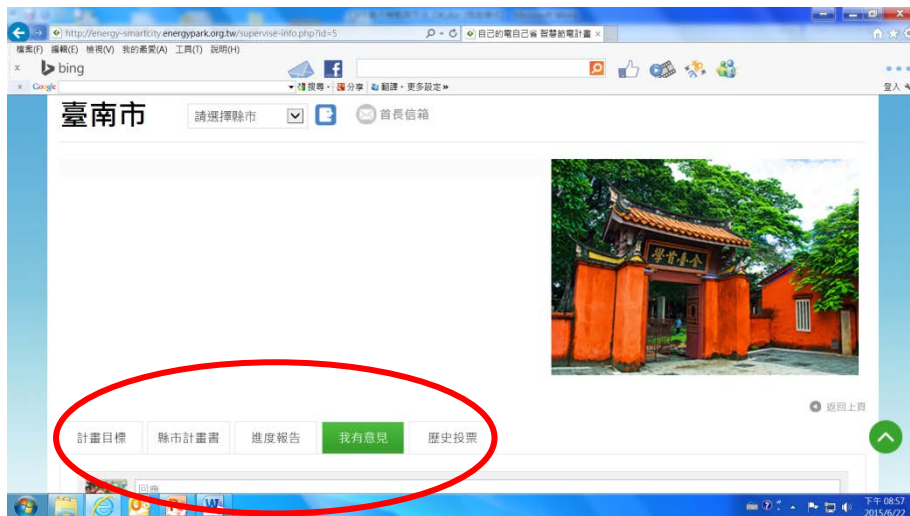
http://energy-smartcity.energypark.org.tw/supervise-info.php?id=5
自己的電自己省 智慧節電計畫 ×

檔案(F) 編輯(E) 檢視(V) 我的最愛(A) 工具(T) 說明(H)

bing

Google
搜尋 · 分享 · 翻譯 · 更多設定 »
登入

臺南市
請選擇縣市
首長信箱

全臺首學

返回上頁

計畫目標
縣市計畫書
進度報告
我有意見
歷史投票

回應

下午 08:57
2015/6/22